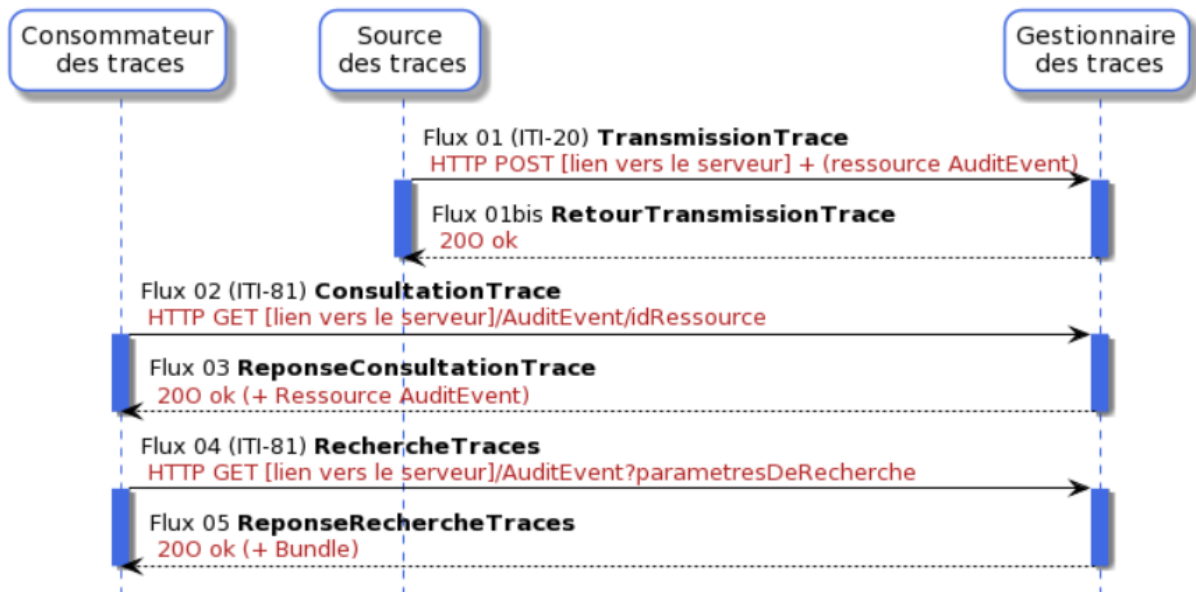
Consommateur des traces

Source des traces

Gestionnaire des traces

Flux 01 (ITI-20) **TransmissionTrace**
HTTP POST [lien vers le serveur] + (ressource AuditEvent)

Flux 01bis **RetourTransmissionTrace**
20O ok

Flux 02 (ITI-81) **ConsultationTrace**
HTTP GET [lien vers le serveur]/AuditEvent/idRessource

Flux 03 **ReponseConsultationTrace**
20O ok (+ Ressource AuditEvent)

Flux 04 (ITI-81) **RechercheTraces**
HTTP GET [lien vers le serveur]/AuditEvent?parametresDeRecherche

Flux 05 **ReponseRechercheTraces**
20O ok (+ Bundle)